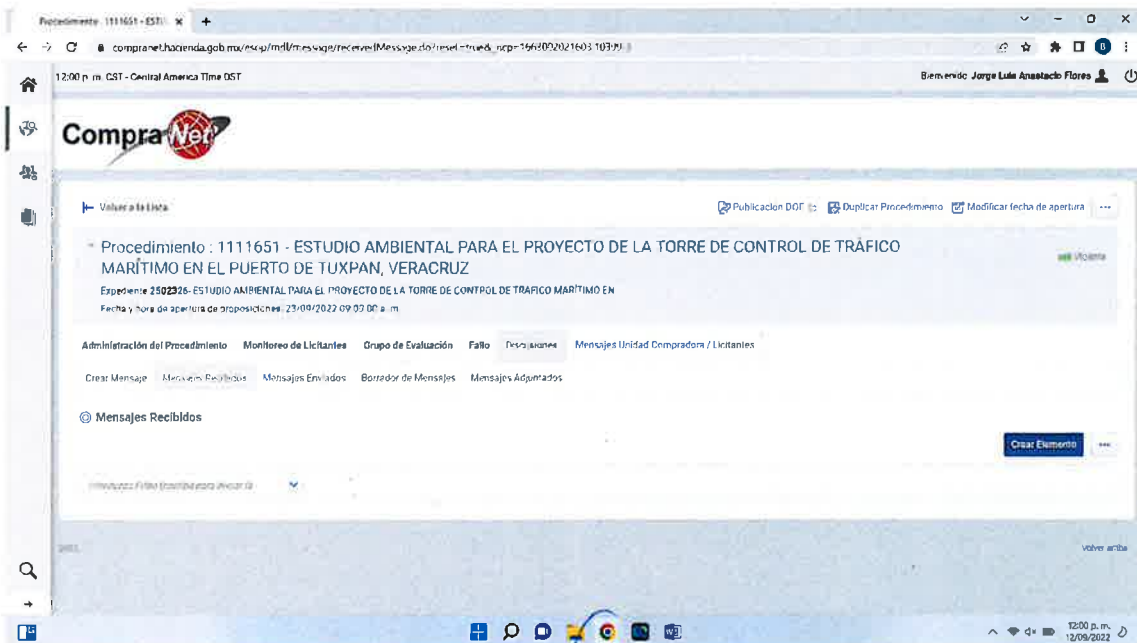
Procedimiento : 1111651 - ESTU ×  +

compranet.hacienda.gob.mx/esop/mdl/message/receivedMessage.do?reset=true&_ncp=1663002021603.103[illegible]

12:00 p. m. CST - Central America Time CST

Bienvenido Jorge Luis Anastacio Flores

CompraNet

Volver a la Lista

Publicacion DOF  Duplicar Procedimiento  Modificar fecha de apertura  ...

Procedimiento : 1111651 - ESTUDIO AMBIENTAL PARA EL PROYECTO DE LA TORRE DE CONTROL DE TRÁFICO MARÍTIMO EN EL PUERTO DE TUXPAN, VERACRUZ

Vigente

Expediente 2502326- ESTUDIO AMBIENTAL PARA EL PROYECTO DE LA TORRE DE CONTROL DE TRAFICO MARÍTIMO EN

Fecha y hora de apertura de proposiciones: 23/09/2022 09:00:00 a. m.

Administración del Procedimiento  Monitoreo de Licitantes  Grupo de Evaluación  Fallo  Discusiones  Mensajes Unidad Compradora / Licitantes

Crear Mensaje  Mensajes Recibidos  Mensajes Enviados  Borrador de Mensajes  Mensajes Adjuntados

Mensajes Recibidos

Crear Elemento  ...

Introduzca Filtro (combinado para buscar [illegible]

Volver arriba

12:00 p. m.
12/09/2022